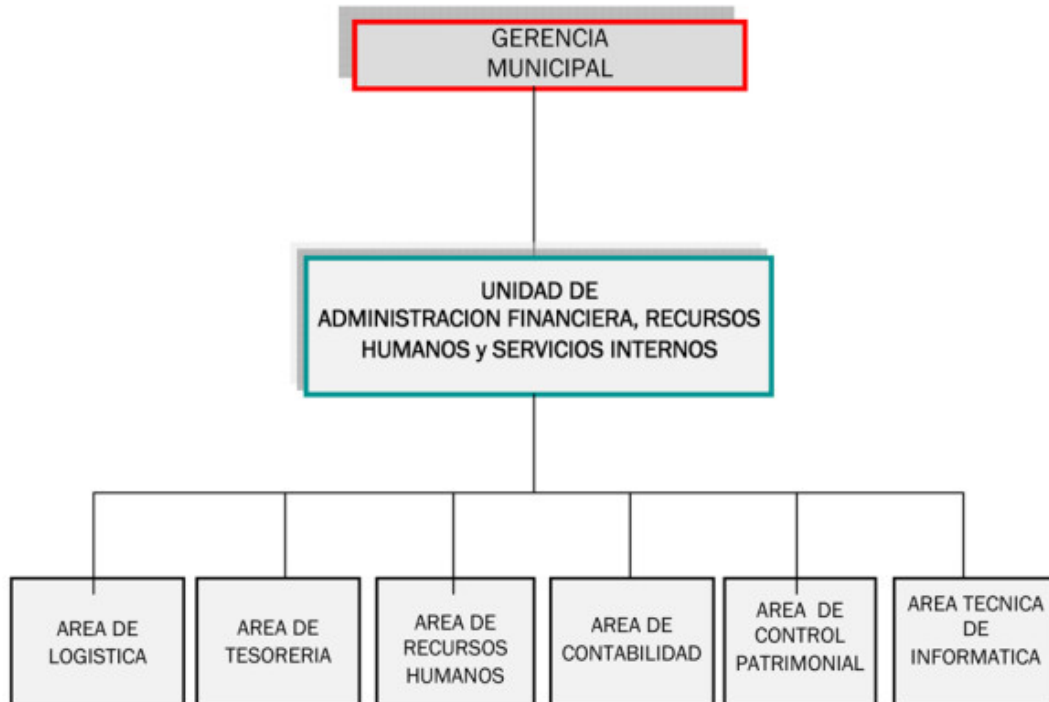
GERENCIA MUNICIPAL

UNIDAD DE ADMINISTRACION FINANCIERA, RECURSOS HUMANOS y SERVICIOS INTERNOS

AREA DE LOGISTICA

AREA DE TESORERIA

AREA DE RECURSOS HUMANOS

AREA DE CONTABILIDAD

AREA DE CONTROL PATRIMONIAL

AREA TECNICA DE INFORMATICA